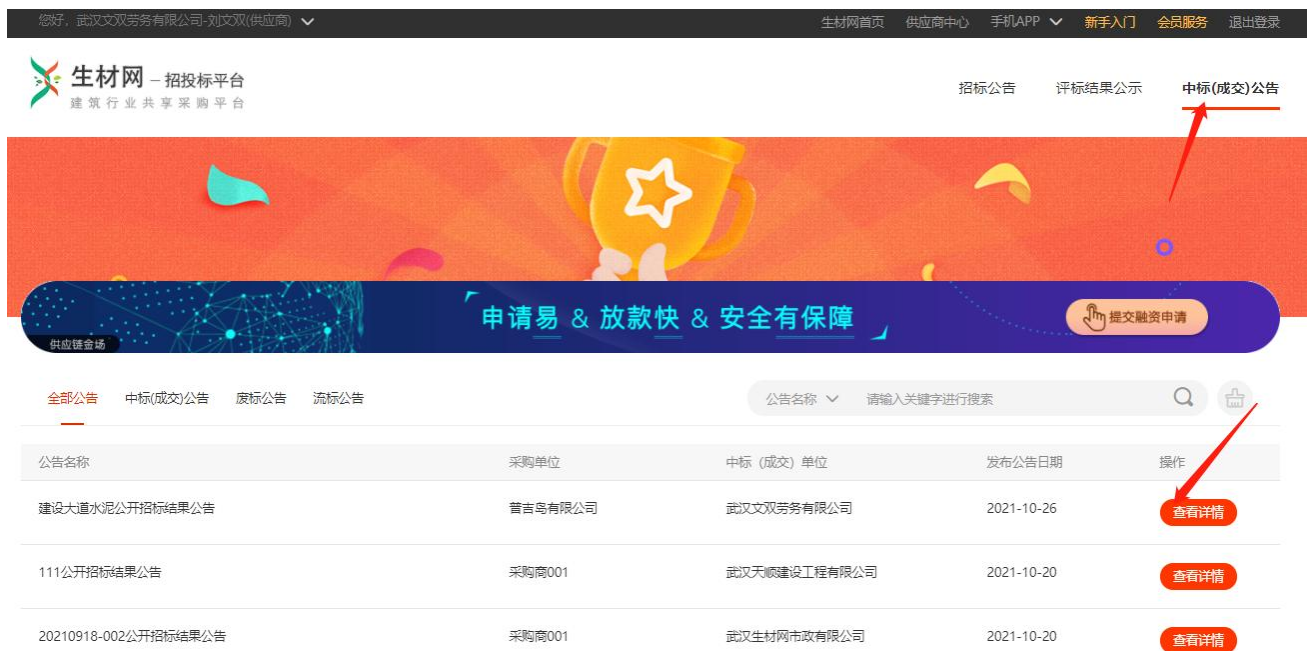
您好，武汉文双劳务有限公司-刘文双(供应商)

生材网首页　供应商中心　手机APP　新手入门　会员服务　退出登录

生材网 – 招投标平台
建筑行业共享采购平台

招标公告　评标结果公示　中标(成交)公告

申请易 & 放款快 & 安全有保障

提交融资申请

供应链金融

全部公告　中标(成交)公告　废标公告　流标公告

公告名称　请输入关键字进行搜索

| 公告名称 | 采购单位 | 中标（成交）单位 | 发布公告日期 | 操作 |
|---|---|---|---|---|
| 建设大道水泥公开招标结果公告 | 普吉岛有限公司 | 武汉文双劳务有限公司 | 2021-10-26 | 查看详情 |
| 111公开招标结果公告 | 采购商001 | 武汉天顺建设工程有限公司 | 2021-10-20 | 查看详情 |
| 20210918-002公开招标结果公告 | 采购商001 | 武汉生材网市政有限公司 | 2021-10-20 | 查看详情 |